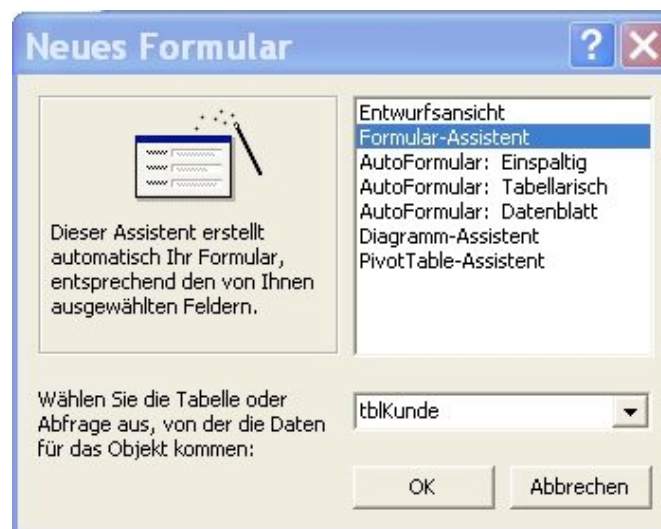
Neues Formular

Dieser Assistent erstellt automatisch Ihr Formular, entsprechend den von Ihnen ausgewählten Feldern.

Entwurfsansicht
Formular-Assistent
AutoFormular: Einspaltig
AutoFormular: Tabellarisch
AutoFormular: Datenblatt
Diagramm-Assistent
PivotTable-Assistent

Wählen Sie die Tabelle oder Abfrage aus, von der die Daten für das Objekt kommen:

tblKunde

OK

Abbrechen